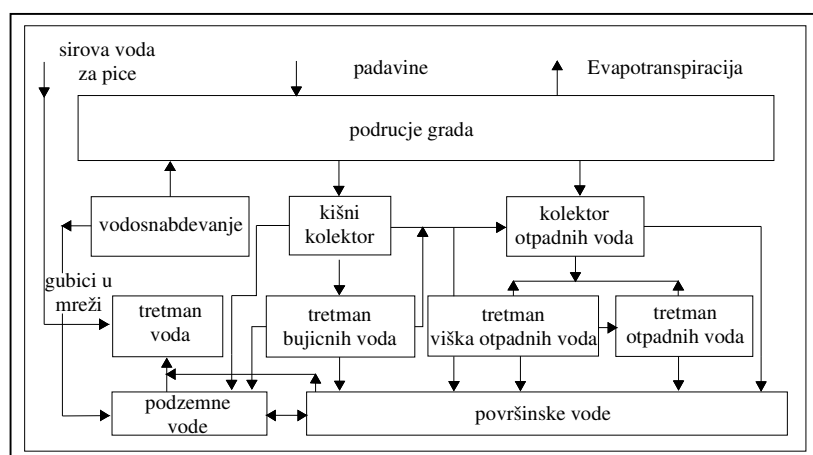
sirova voda za pice

padavine

Evapotranspiracija

podrucje grada

vodosnabdevanje

kišni kolektor

kolektor otpadnih voda

gubici u mreži

tretman voda

tretman bujicnih voda

tretman viška otpadnih voda

tretman otpadnih voda

podzemne vode

površinske vode